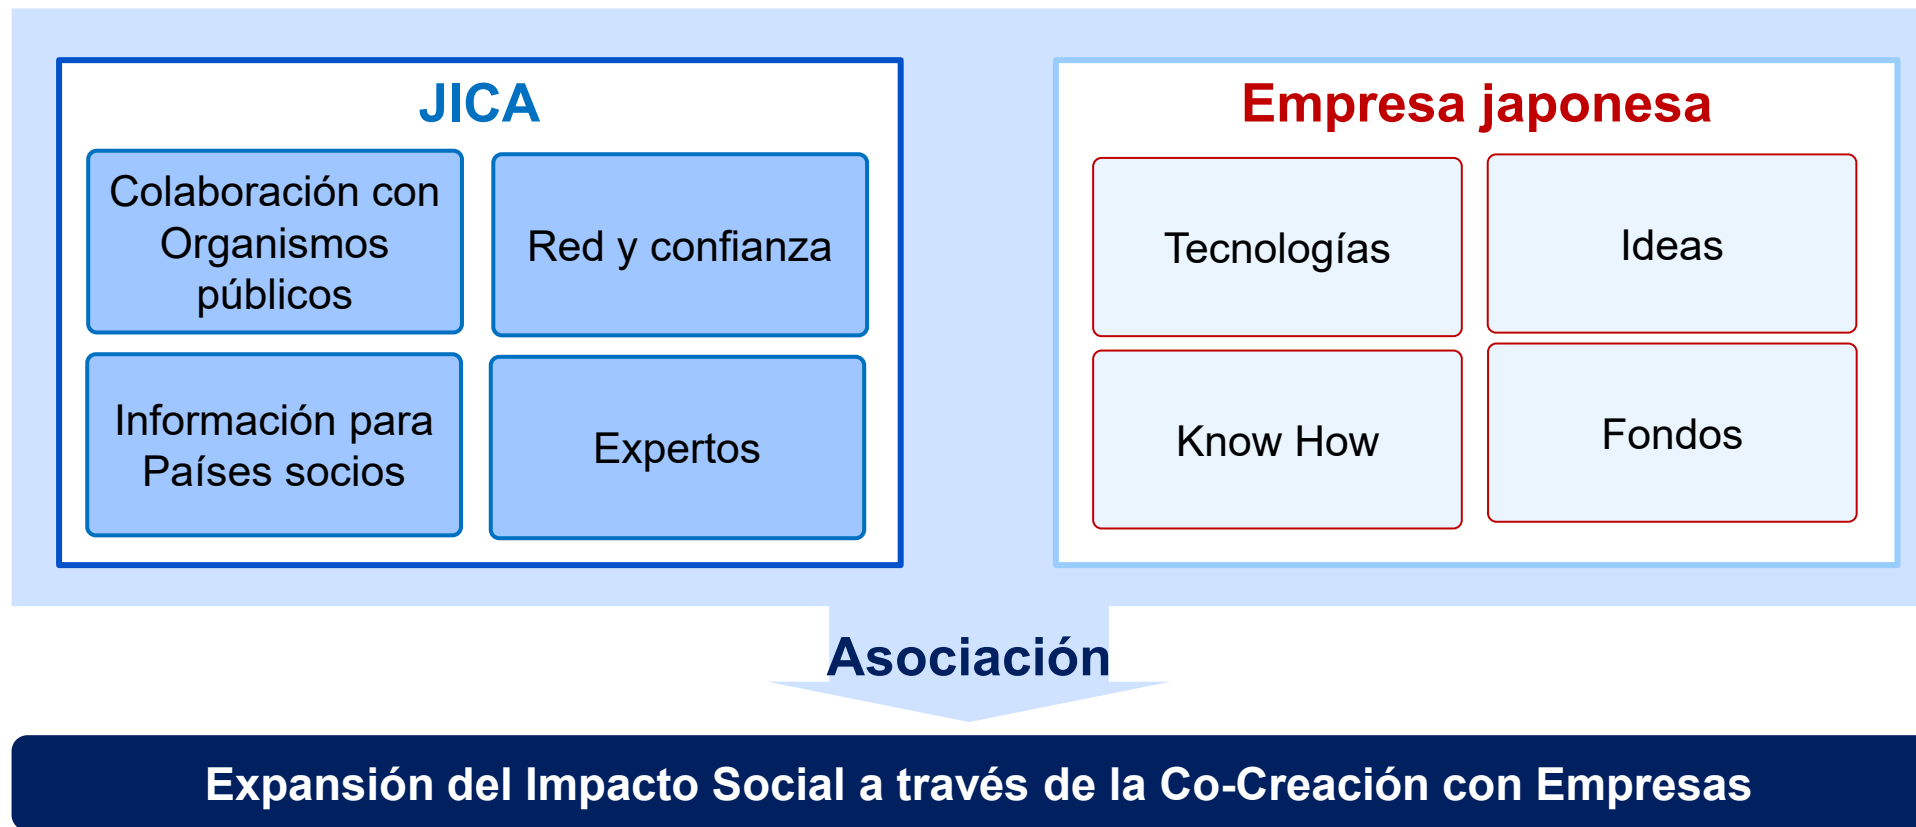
JICA

Colaboración con Organismos públicos

Red y confianza

Información para Países socios

Expertos

Empresa japonesa

Tecnologías

Ideas

Know How

Fondos

Asociación

Expansión del Impacto Social a través de la Co-Creación con Empresas